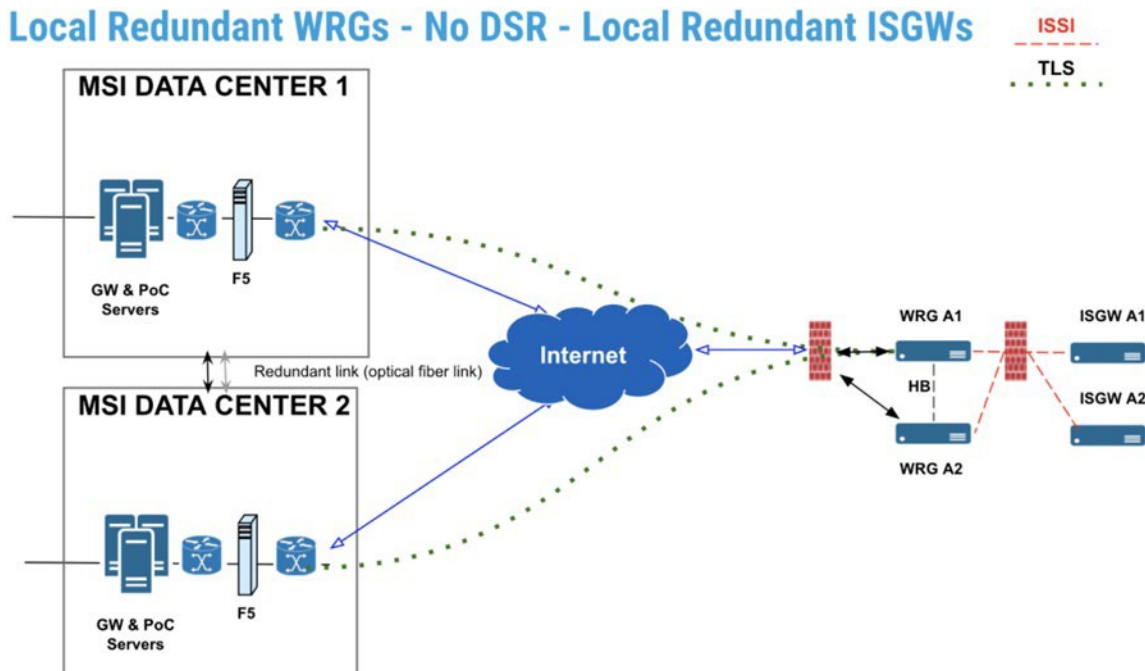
Local Redundant WRGs - No DSR - Local Redundant ISGWs

ISSI

TLS

MSI DATA CENTER 1

GW & PoC Servers

F5

Redundant link (optical fiber link)

MSI DATA CENTER 2

GW & PoC Servers

F5

Internet

WRG A1

HB

WRG A2

ISGW A1

ISGW A2